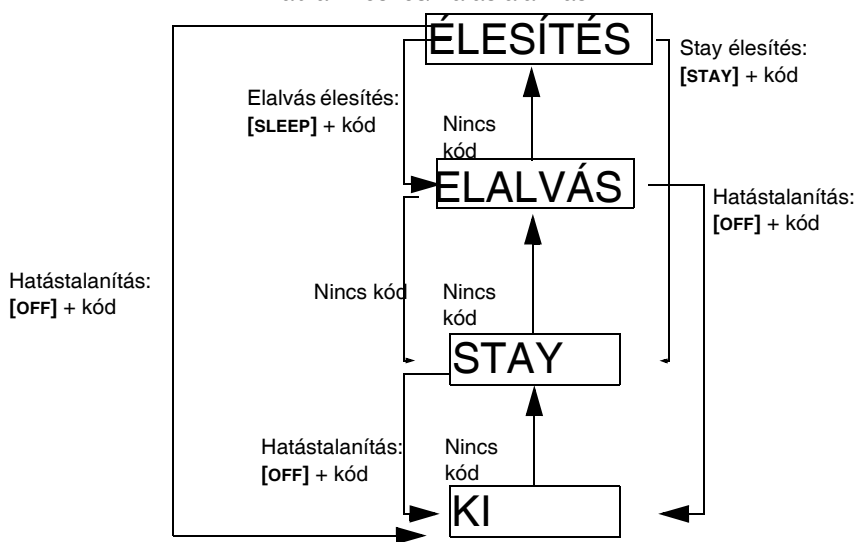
ÉLESÍTÉS

Stay élesítés: [STAY] + kód

Elalvás élesítés: [SLEEP] + kód

Nincs kód

ELALVÁS

Hatástalanítás: [OFF] + kód

Hatástalanítás: [OFF] + kód

Nincs kód

Nincs kód

STAY

Hatástalanítás: [OFF] + kód

Nincs kód

KI